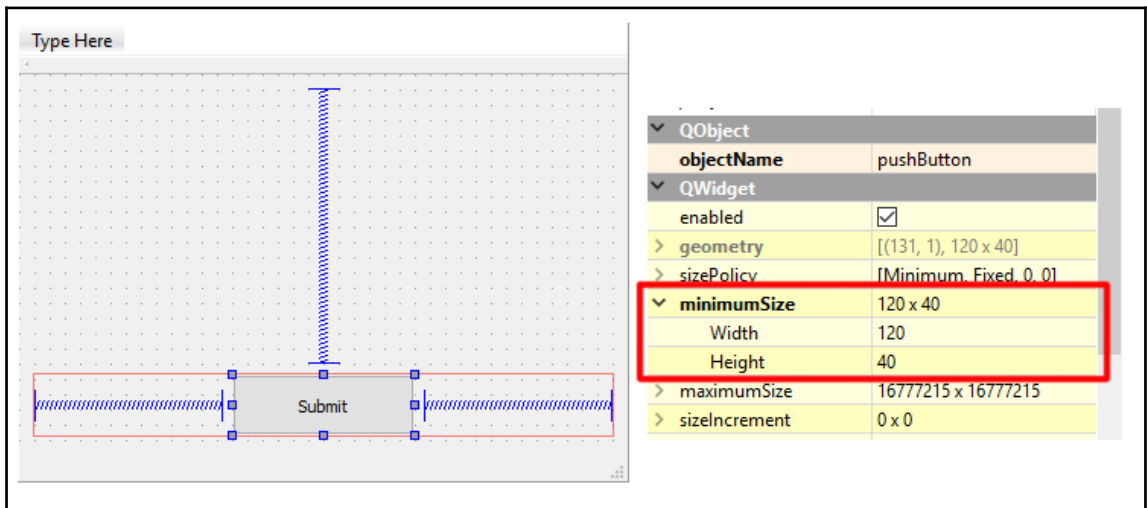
Type Here

Submit

| QObject | |
|---|---|
| objectName | pushButton |
| QWidget | |
| enabled | ☑ |
| geometry | [(131, 1), 120 x 40] |
| sizePolicy | [Minimum, Fixed, 0, 0] |
| minimumSize | 120 x 40 |
| Width | 120 |
| Height | 40 |
| maximumSize | 16777215 x 16777215 |
| sizeIncrement | 0 x 0 |